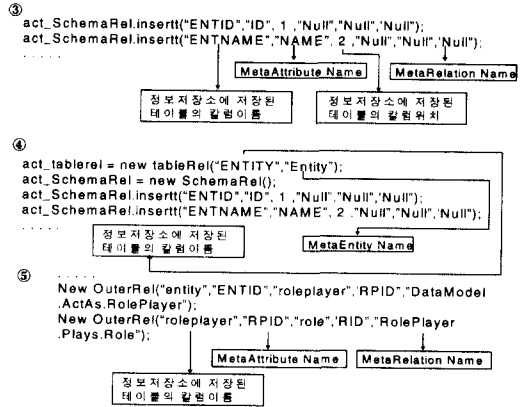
③
act_SchemaRel.insertt("ENTID","ID", 1 ,"Null","Null",'Null');
act_SchemaRel.insertt("ENTNAME","NAME", 2 ,"Null","Null",'Null');
.....

MetaAttribute Name

MetaRelation Name

정보저장소에 저장된 테이블의 칼럼이름

정보저장소에 저장된 테이블의 칼럼위치

④
act_tablerel = new tableRel("ENTITY","Entity");
act_SchemaRel = new SchemaRel();
act_SchemaRel.insertt("ENTID","ID", 1 ,"Null","Null",'Null');
act_SchemaRel.insertt("ENTNAME","NAME", 2 ,"Null","Null",'Null');
.....

정보저장소에 저장된 테이블의 칼럼이름

MetaEntity Name

⑤
.....
New OuterRel("entity","ENTID","roleplayer","RPID","DataModel .ActAs.RolePlayer");
New OuterRel("roleplayer","RPID","role","RID","RolePlayer .Plays.Role");

MetaAttribute Name

MetaRelation Name

정보저장소에 저장된 테이블의 칼럼이름